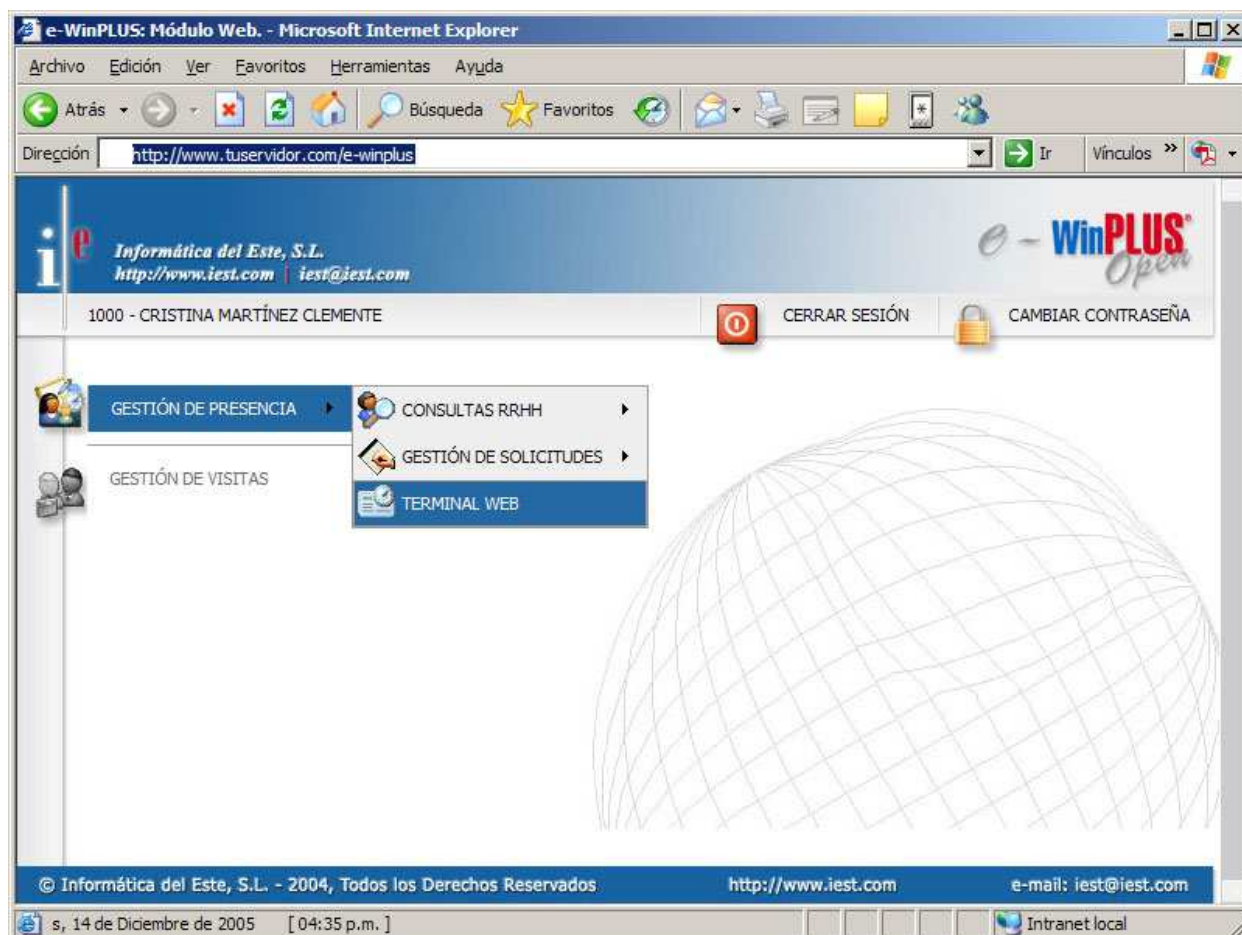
e-WinPLUS: Módulo Web. - Microsoft Internet Explorer

Archivo Edición Ver Favoritos Herramientas Ayuda

Atrás Búsqueda Favoritos

Dirección http://www.tuservidor.com/e-winplus Ir Vínculos »

ie Informática del Este, S.L. http://www.iest.com | iest@iest.com

e - WinPLUS Open

1000 - CRISTINA MARTÍNEZ CLEMENTE

CERRAR SESIÓN

CAMBIAR CONTRASEÑA

GESTIÓN DE PRESENCIA

CONSULTAS RRHH

GESTIÓN DE SOLICITUDES

TERMINAL WEB

GESTIÓN DE VISITAS

© Informática del Este, S.L. - 2004, Todos los Derechos Reservados http://www.iest.com e-mail: iest@iest.com

s, 14 de Diciembre de 2005 [04:35 p.m. ]

Intranet local